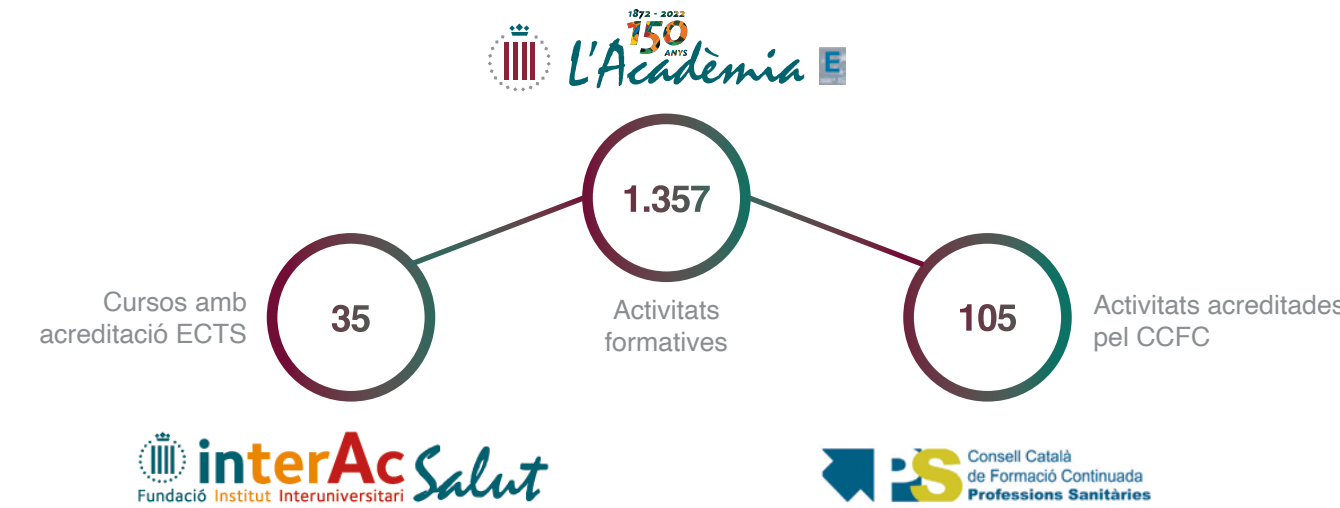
1872 - 2022
150
ANYS
L'Acadèmia
E

1.357
Activitats formatives

35
Cursos amb acreditació ECTS

105
Activitats acreditades pel CCFC

interAc Salut
Fundació Institut Interuniversitari

PS
Consell Català de Formació Continuada Professions Sanitàries